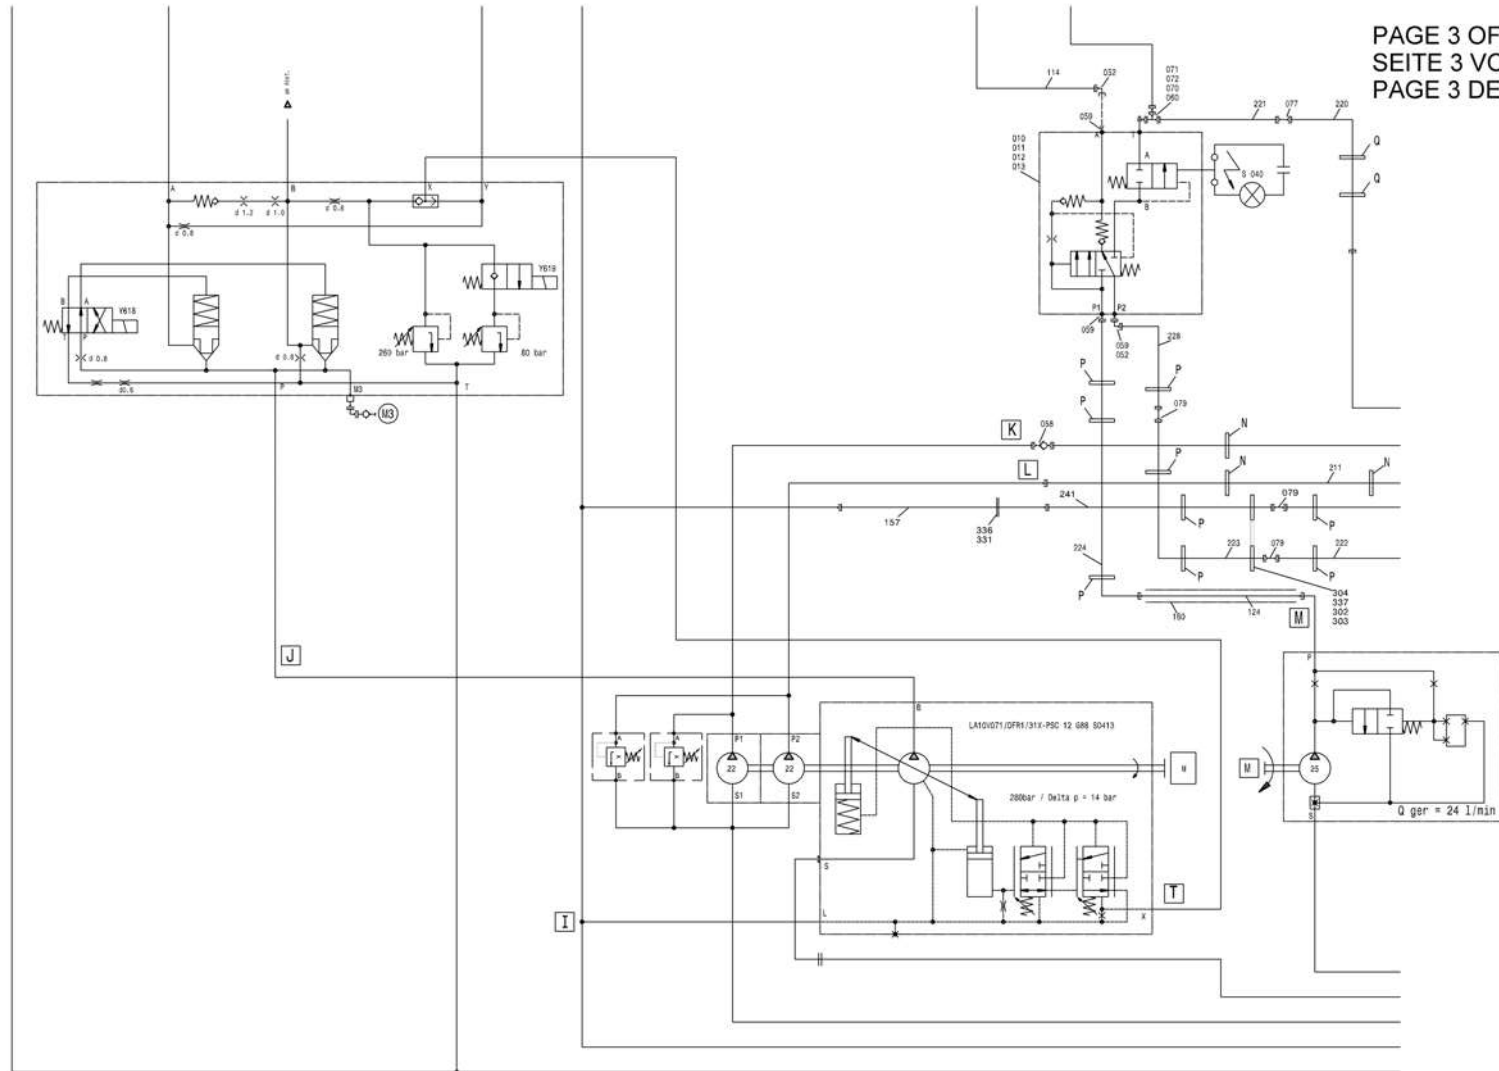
PAGE 3 OF
SEITE 3 VO
PAGE 3 DE

114
032
071
072
070
060
221
077
220
059
A
T
010
011
012
013
Q
Q
A
S 040
B
P1
P2
009
059
052
228
P
P
P
079
K
058
N
P
N
L
211
N
241
079
157
336
331
P
P
224
223
079
222
P
P
P
304
337
302
303
P
150
124
M

A
B
X
Y
d 1.2
d 1.0
d 0.6
d 0.8
Y619
B
A
Y618
T
P
d 0.8
d 0.8
260 bar
80 bar
d0.6
P
M3
T
M3

J

B
LA10VO71/DFR1/31X-PSC 12 G88 S0413
P1
P2
22
22
S1
S2
M
280bar / Delta p = 14 bar
S
L
X
T
I
P
M
25
S
Q ger = 24 l/min